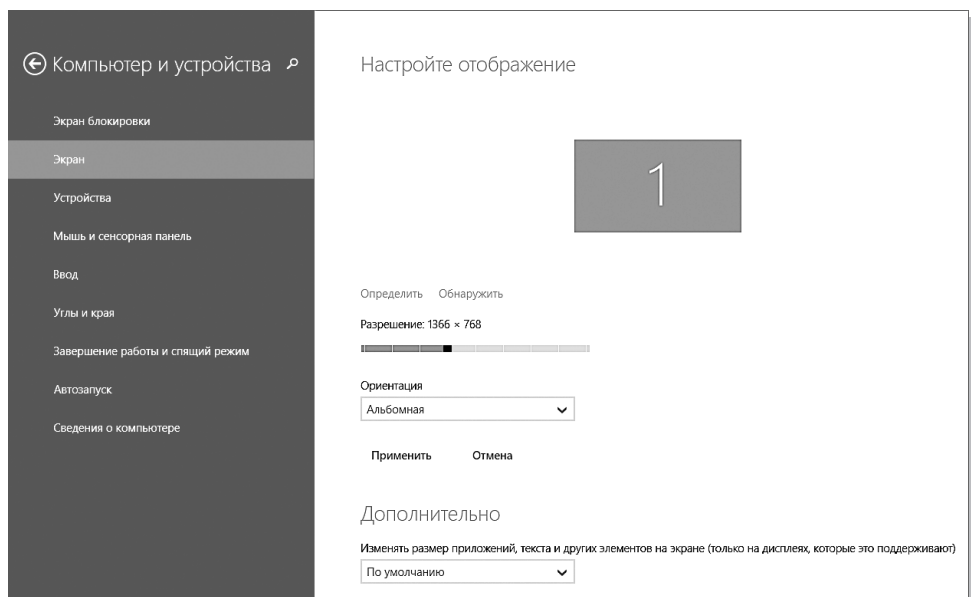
Компьютер и устройства

Экран блокировки

Экран

Устройства

Мышь и сенсорная панель

Ввод

Углы и края

Завершение работы и спящий режим

Автозапуск

Сведения о компьютере

Настройте отображение

1

Определить Обнаружить

Разрешение: 1366 × 768

Ориентация

Альбомная

Применить Отмена

Дополнительно

Изменять размер приложений, текста и других элементов на экране (только на дисплеях, которые это поддерживают)

По умолчанию